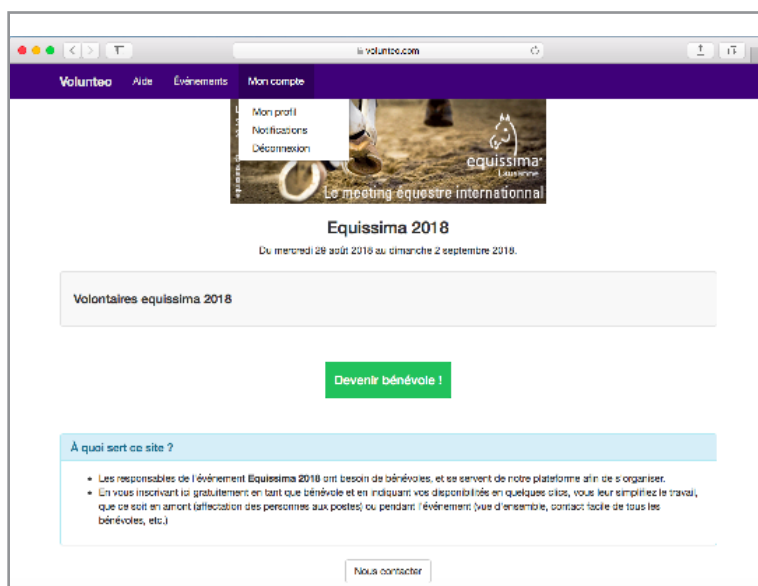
volunteo.com

Volunteo Aide Événements Mon compte

Mon profil
Notifications
Déconnexion

equissima
Lausanne
Le meeting équestre international

Equissima 2018

Du mercredi 29 août 2018 au dimanche 2 septembre 2018.

Volontaires equissima 2018

Devenir bénévole !

À quoi sert ce site ?

- Les responsables de l'événement **Equissima 2018** ont besoin de bénévoles, et se servent de notre plateforme afin de s'organiser.
- En vous inscrivant ici gratuitement en tant que bénévole et en indiquant vos disponibilités en quelques clics, vous leur simplifiez le travail, que ce soit en amont (affectation des personnes aux postes) ou pendant l'événement (vue d'ensemble, contact facile de tous les bénévoles, etc.)

Nous contacter